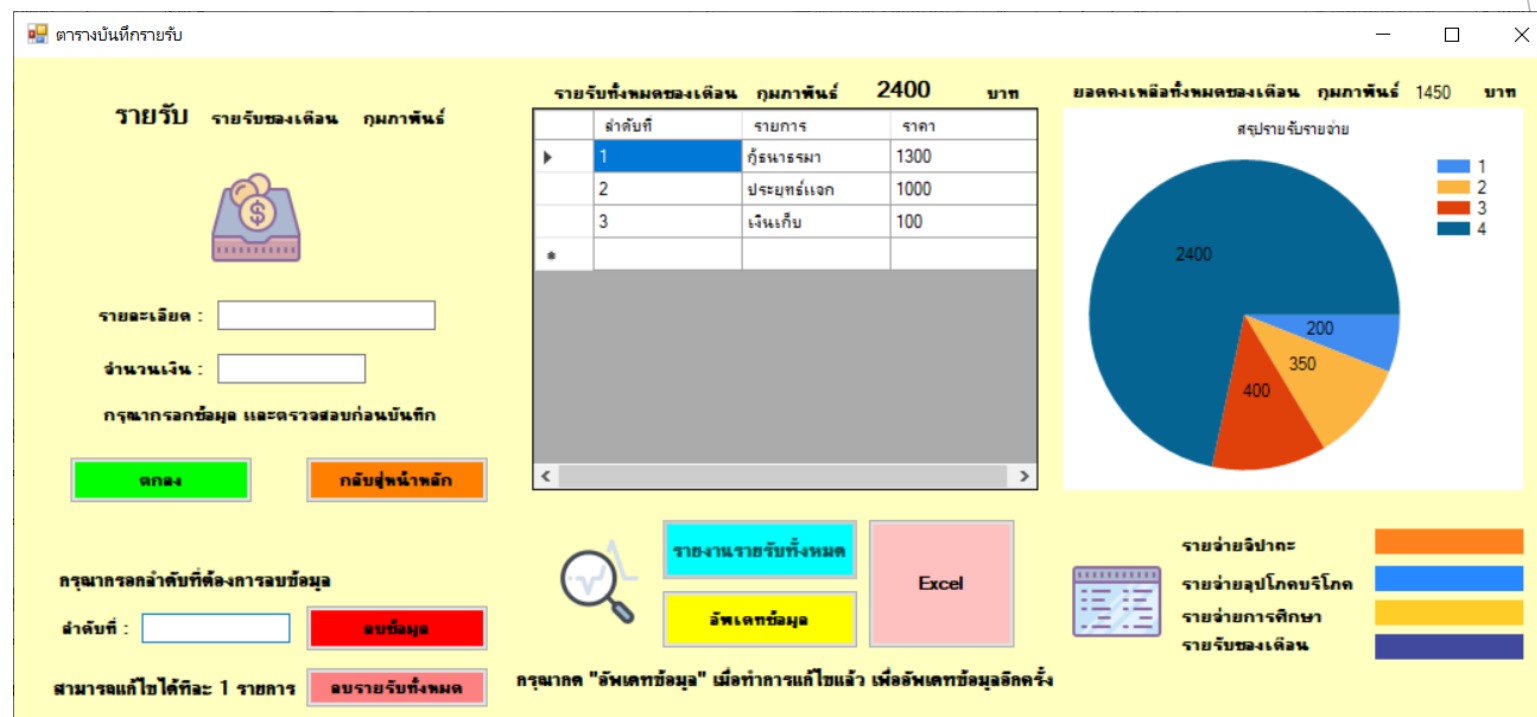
ตารางบันทึกรายรับ

รายรับ รายรับของเดือน กุมภาพันธ์

รายละเอียด :

จำนวนเงิน :

กรุณากรอกข้อมูล และตรวจสอบก่อนบันทึก

ตกลง

กลับสู่หน้าหลัก

กรุณากรอกลำดับที่ต้องการลบข้อมูล

ลำดับที่ :

ลบข้อมูล

สามารถแก้ไขได้ทีละ 1 รายการ

ลบรายรับทั้งหมด

รายรับทั้งหมดของเดือน กุมภาพันธ์ 2400 บาท

| | ลำดับที่ | รายการ | ราคา |
|---|---|---|---|
| ▶ | 1 | กู้ธนารธรมา | 1300 |
| | 2 | ประยุทธ์แจก | 1000 |
| | 3 | เงินเก็บ | 100 |
| * | | | |

รายงานรายรับทั้งหมด

อัพเดทข้อมูล

Excel

กรุณากด "อัพเดทข้อมูล" เมื่อทำการแก้ไขแล้ว เพื่ออัพเดทข้อมูลอีกครั้ง

ยอดคงเหลือทั้งหมดของเดือน กุมภาพันธ์ 1450 บาท

สรุปรายรับรายจ่าย

1
2
3
4

2400
200
350
400

รายจ่ายจิปาถะ

รายจ่ายอุปโภคบริโภค

รายจ่ายการศึกษา

รายรับของเดือน